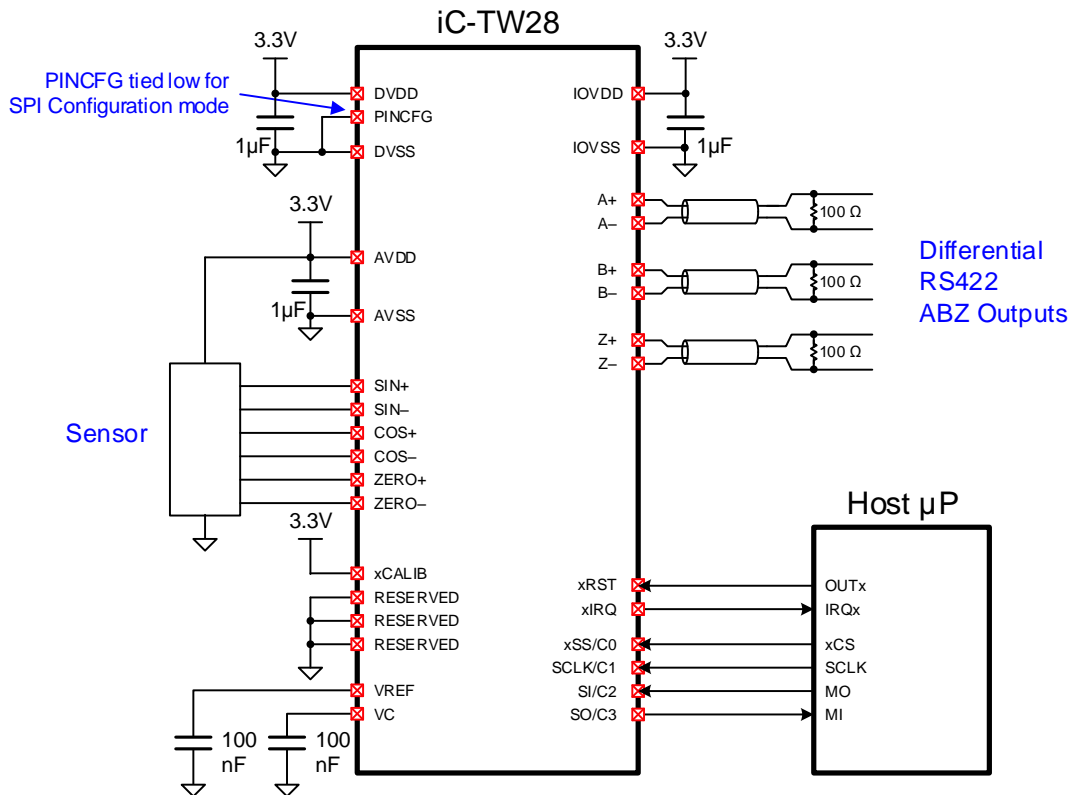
iC-TW28

3.3V

PINCFG tied low for SPI Configuration mode

DVDD
PINCFG
DVSS

1µF

3.3V

AVDD

1µF

AVSS

Sensor

SIN+
SIN–
COS+
COS–
ZERO+
ZERO–

3.3V

xCALIB
RESERVED
RESERVED
RESERVED

VREF
VC

100 nF
100 nF

3.3V

IOVDD
IOVSS

1µF

A+
A–
100 Ω
B+
B–
100 Ω
Z+
Z–
100 Ω

Differential RS422 ABZ Outputs

Host µP

xRST
xIRQ
xSS/C0
SCLK/C1
SI/C2
SO/C3

OUTx
IRQx
xCS
SCLK
MO
MI